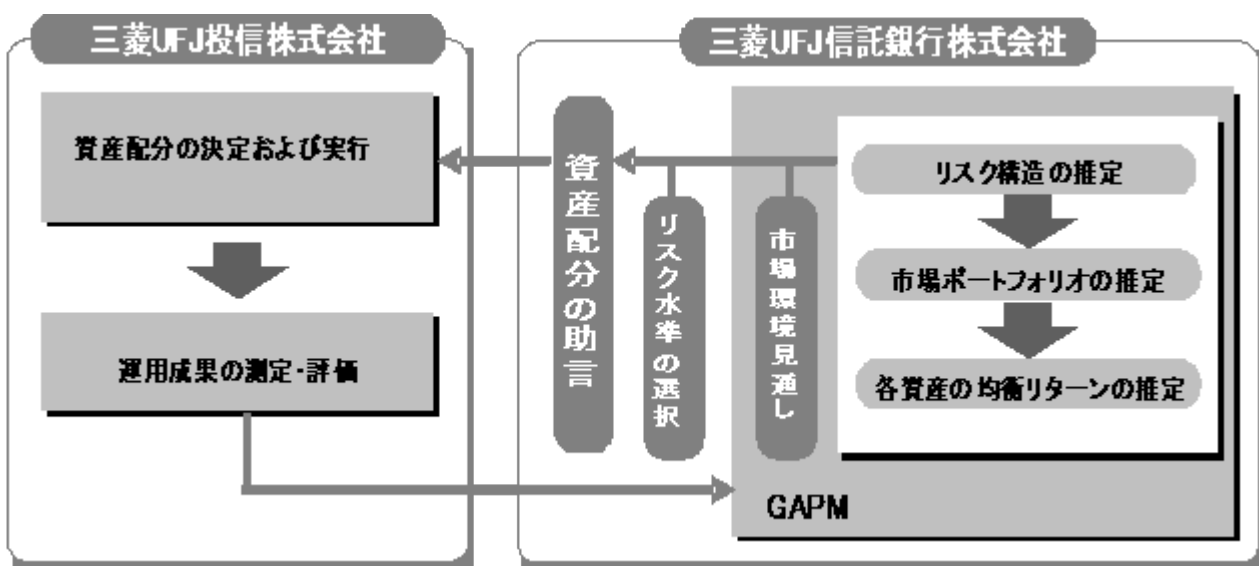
三菱UFJ投信株式会社

資産配分の決定および実行

運用成果の測定・評価

三菱UFJ信託銀行株式会社

資産配分の助言

リスク水準の選択

市場環境見通し

リスク構造の推定

市場ポートフォリオの推定

各資産の均衡リターンの推定

GAPM